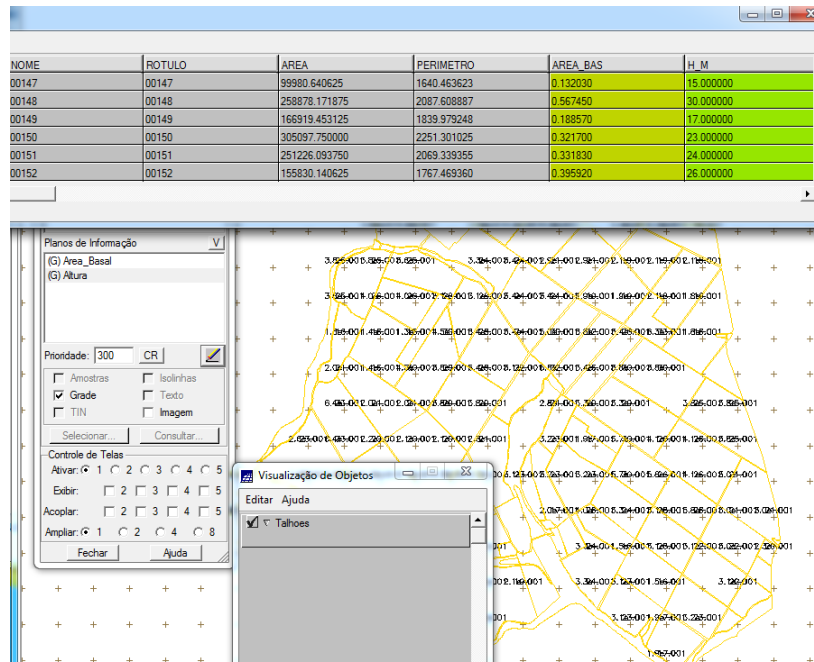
| NOME | ROTULO | AREA | PERIMETRO | AREA_BAS | H_M |
|---|---|---|---|---|---|
| 00147 | 00147 | 99980.640625 | 1640.463623 | 0.132030 | 15.000000 |
| 00148 | 00148 | 258878.171875 | 2087.608887 | 0.567450 | 30.000000 |
| 00149 | 00149 | 166919.453125 | 1839.979248 | 0.188570 | 17.000000 |
| 00150 | 00150 | 305097.750000 | 2251.301025 | 0.321700 | 23.000000 |
| 00151 | 00151 | 251226.093750 | 2069.339355 | 0.331830 | 24.000000 |
| 00152 | 00152 | 155830.140625 | 1767.469360 | 0.395920 | 26.000000 |

Planos de Informação V
(G) Area_Basal
(G) Altura

Prioridade: 300 CR

Amostras
Isolinhas
Grade
Texto
TIN
Imagem

Selecionar...
Consultar...

Controle de Telas
Ativar: 1 2 3 4 5
Exibir: 2 3 4 5
Acoplar: 2 3 4 5
Ampliar: 1 2 4 8

Fechar
Ajuda

Visualização de Objetos
Editar Ajuda
Talhoes

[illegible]